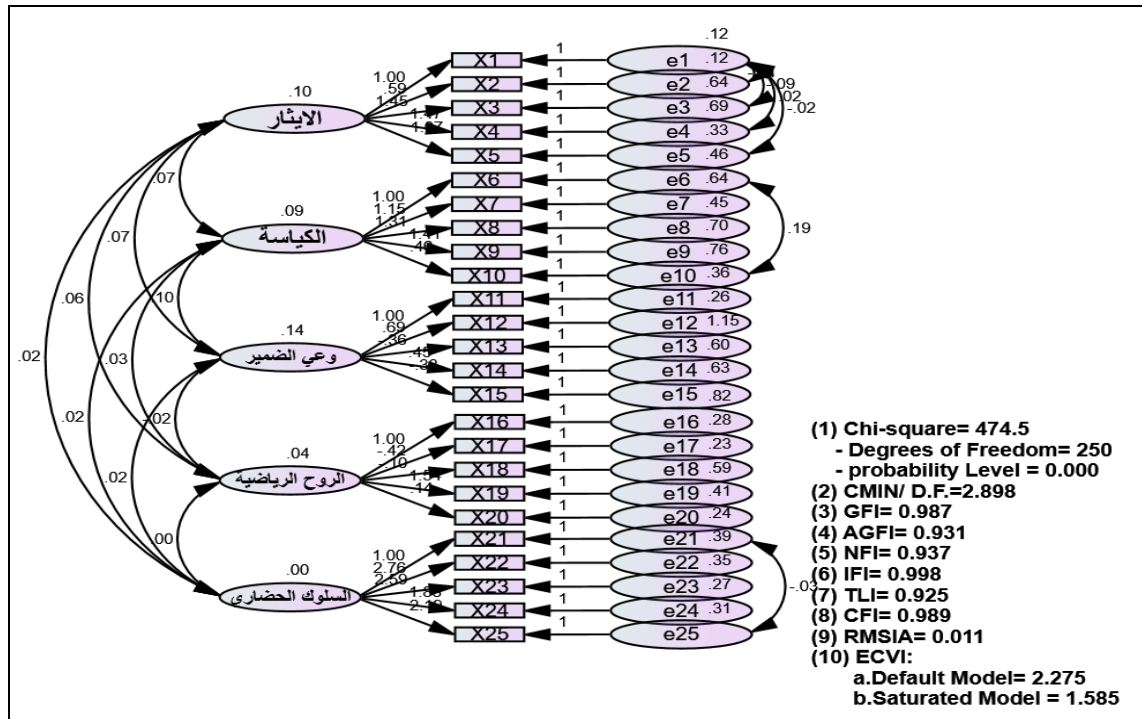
.10
الايثار
1.00
.59
1.45
1.47
1.37

.07

.09
الكياسة
1.00
1.15
1.31
1.41
.46

.07

.10

.14
وعي الضمير
1.00
.69
.36
.45
.38

.06

.03

.02

.02

.04
الروح الرياضية
1.00
.42
.10
1.54
.41

.02

.02

.00

.00
السلوك الحضاري
1.00
2.76
2.59
1.88
2.18

X1
X2
X3
X4
X5
X6
X7
X8
X9
X10
X11
X12
X13
X14
X15
X16
X17
X18
X19
X20
X21
X22
X23
X24
X25

1
1
1
1
1
1
1
1
1
1
1
1
1
1
1
1
1
1
1
1
1
1
1
1
1

.12
e1 .12
e2 .64
e3 .69
e4 .33
e5 .46
e6 .64
e7 .45
e8 .70
e9 .76
e10 .36
e11 .26
e12 1.15
e13 .60
e14 .63
e15 .82
e16 .28
e17 .23
e18 .59
e19 .41
e20 .24
e21 .39
e22 .35
e23 .27
e24 .31
e25

.09
.02
-.02
.19
-.03

(1) Chi-square= 474.5
- Degrees of Freedom= 250
- probability Level = 0.000
(2) CMIN/ D.F.=2.898
(3) GFI= 0.987
(4) AGFI= 0.931
(5) NFI= 0.937
(6) IFI= 0.998
(7) TLI= 0.925
(8) CFI= 0.989
(9) RMSIA= 0.011
(10) ECVI:
a.Default Model= 2.275
b.Saturated Model = 1.585